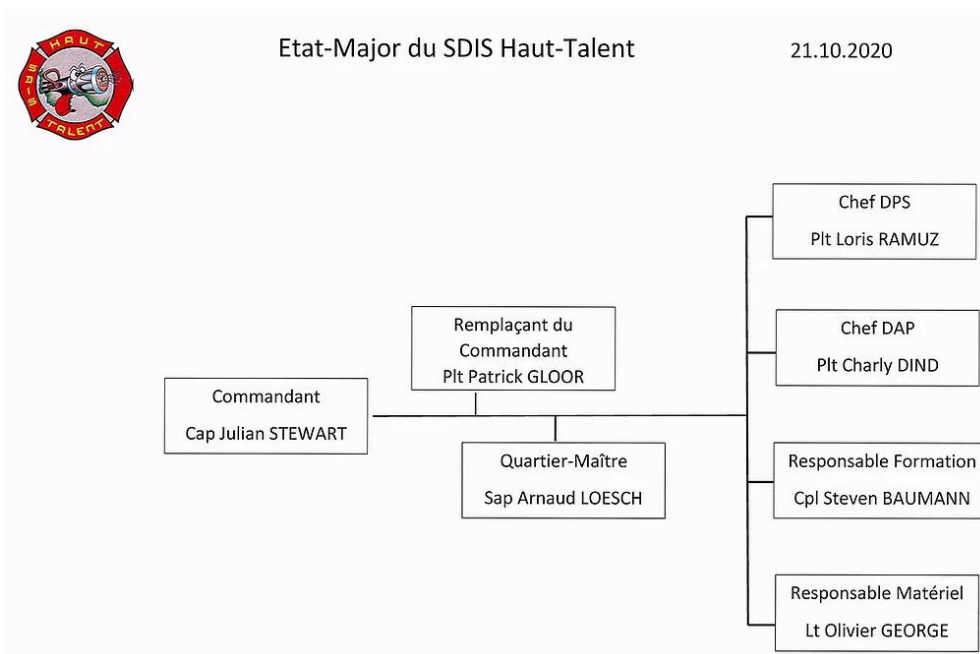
HAUT
SDIS
TALENT

Etat-Major du SDIS Haut-Talent

21.10.2020

Commandant
Cap Julian STEWART

Remplaçant du Commandant
Plt Patrick GLOOR

Quartier-Maître
Sap Arnaud LOESCH

Chef DPS
Plt Loris RAMUZ

Chef DAP
Plt Charly DIND

Responsable Formation
Cpl Steven BAUMANN

Responsable Matériel
Lt Olivier GEORGE